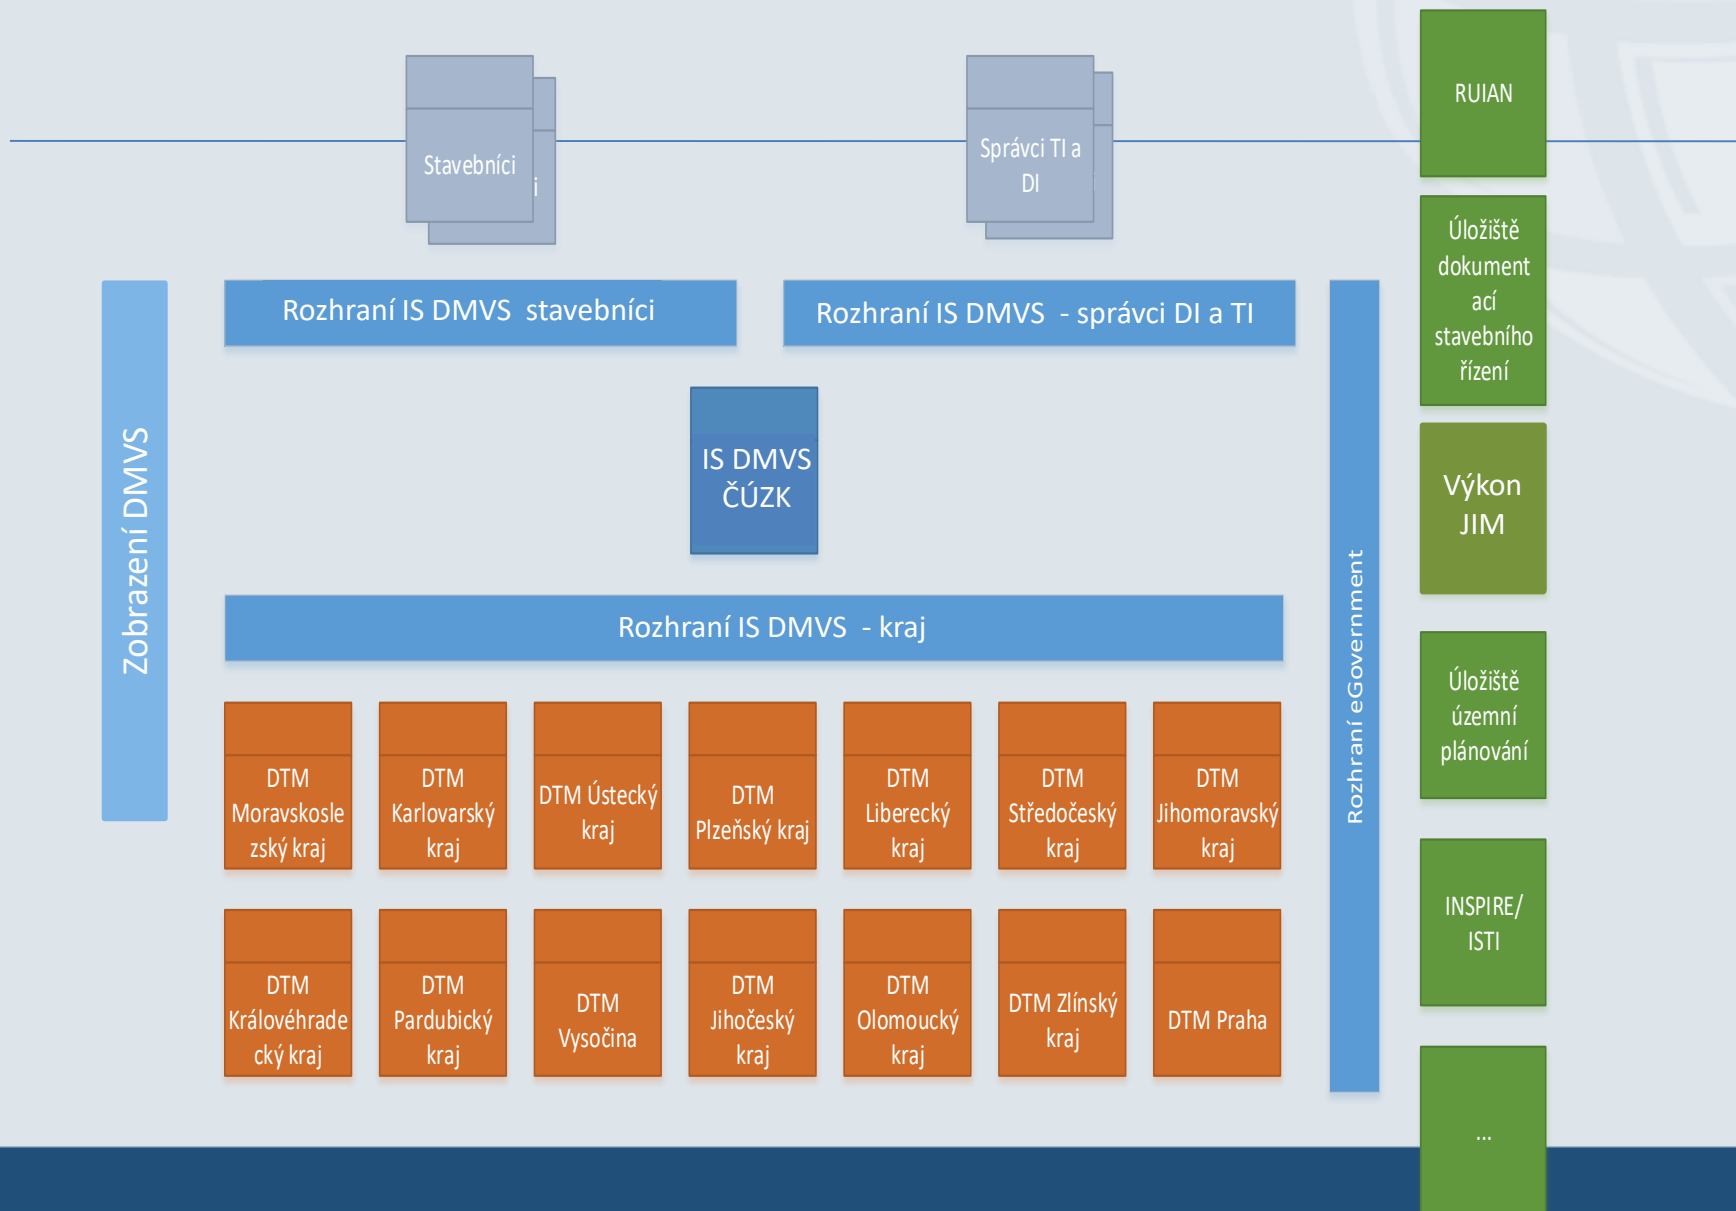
Stavebníci

Správci TI a DI

RUIAN

Rozhraní IS DMVS stavebníci

Rozhraní IS DMVS - správci DI a TI

Úložiště dokumentací stavebního řízení

Zobrazení DMVS

IS DMVS ČÚZK

Výkon JIM

Rozhraní IS DMVS - kraj

Rozhraní eGovernment

Úložiště územní plánování

DTM Moravskoslezský kraj

DTM Karlovarský kraj

DTM Ústecký kraj

DTM Plzeňský kraj

DTM Liberecký kraj

DTM Středočeský kraj

DTM Jihomoravský kraj

INSPIRE/ ISTI

DTM Královéhradecký kraj

DTM Pardubický kraj

DTM Vysočina

DTM Jihočeský kraj

DTM Olomoucký kraj

DTM Zlínský kraj

DTM Praha

...